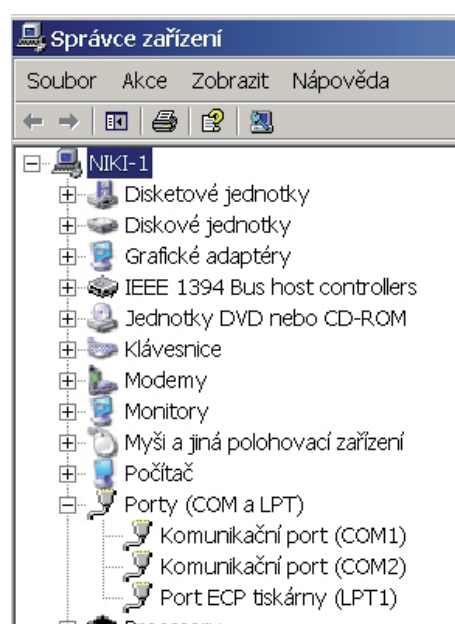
Správce zařízení

Soubor Akce Zobrazit Nápověda

NIKI-1
Disketové jednotky
Diskové jednotky
Grafické adaptéry
IEEE 1394 Bus host controllers
Jednotky DVD nebo CD-ROM
Klávesnice
Modemy
Monitory
Myši a jiná polohovací zařízení
Počítač
Porty (COM a LPT)
Komunikační port (COM1)
Komunikační port (COM2)
Port ECP tiskárny (LPT1)
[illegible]